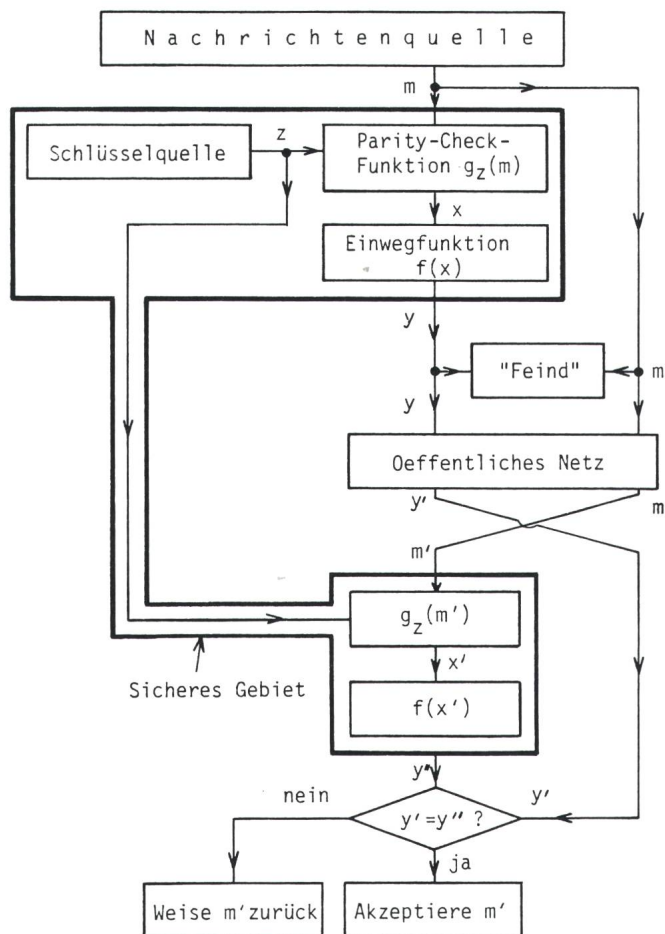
Nachrichtenquelle

m

Schlüsselquelle

z

Parity-Check-Funktion $g_Z(m)$

x

Einwegfunktion $f(x)$

y

"Feind"

m

y

Oeffentliches Netz

y'

m

m'

$g_Z(m')$

x'

Sicheres Gebiet

f(x')

y''

nein

y'=y'' ?

y'

ja

Weise m'zurück

Akzeptiere m'